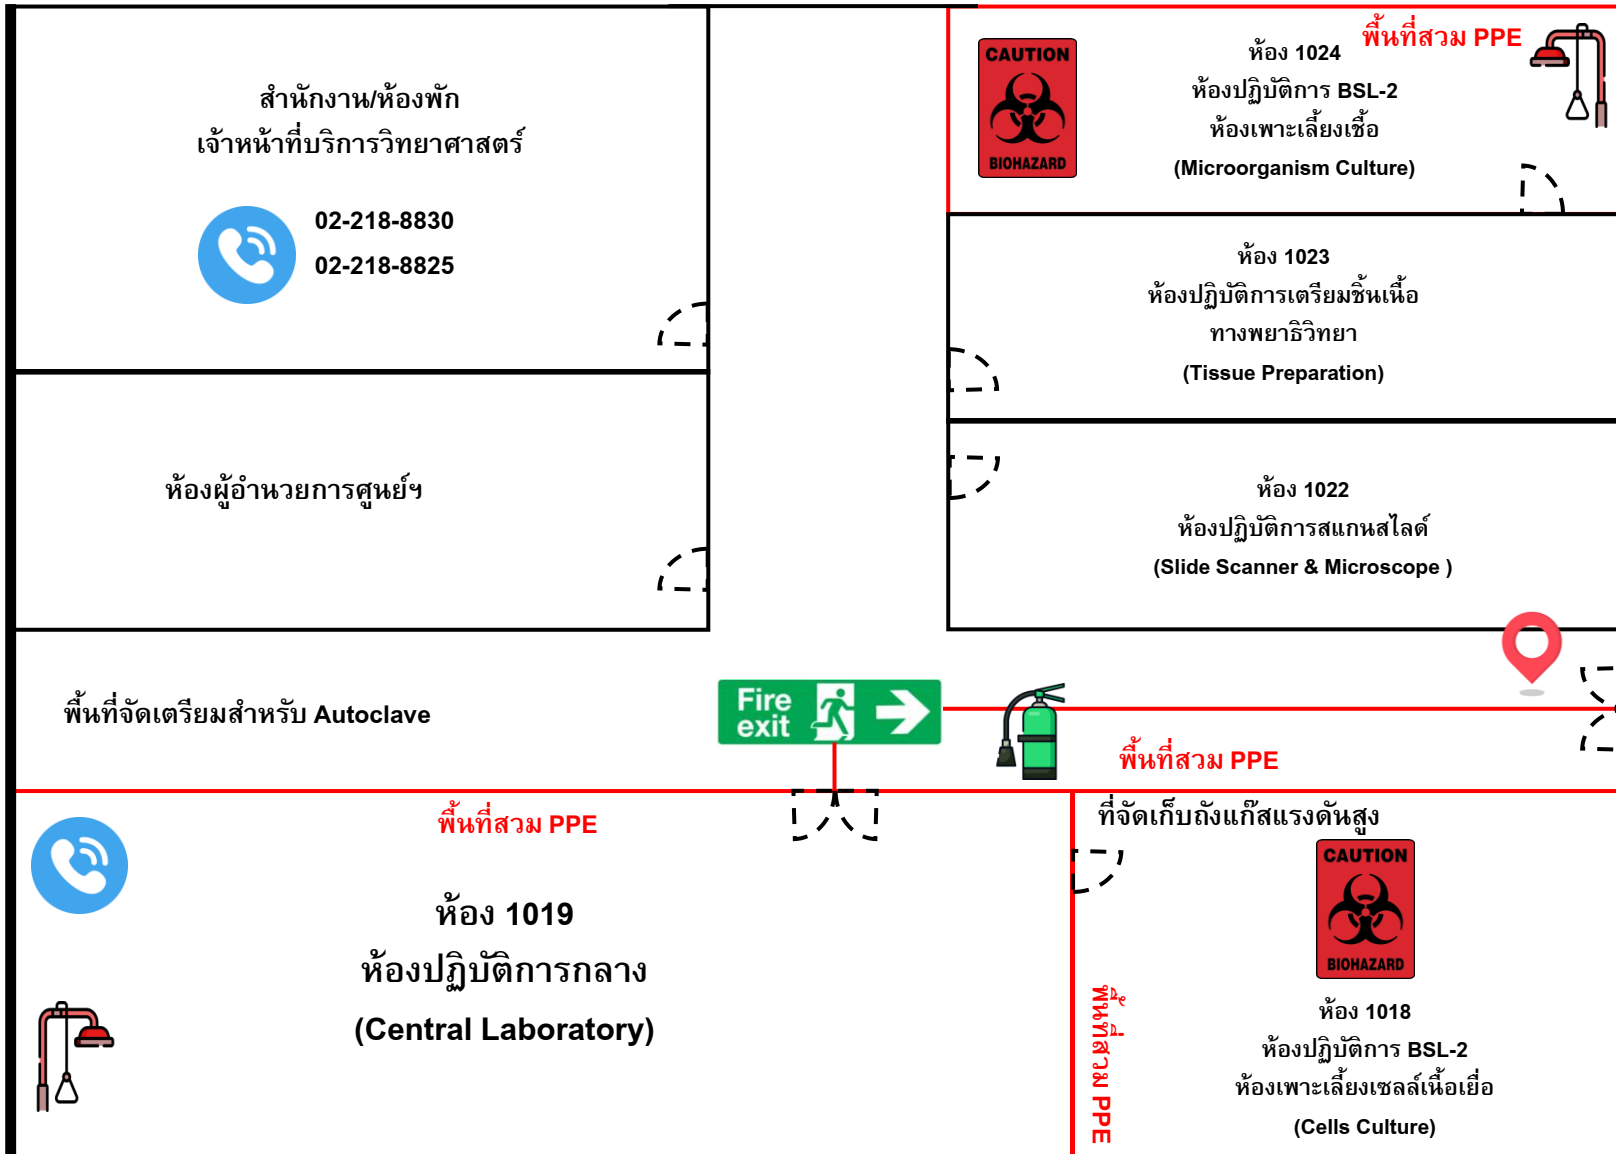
สำนักงาน/ห้องพัก
เจ้าหน้าที่บริการวิทยาศาสตร์

02-218-8830
02-218-8825

CAUTION
BIOHAZARD

ห้อง 1024
ห้องปฏิบัติการ BSL-2
ห้องเพาะเลี้ยงเชื้อ
(Microorganism Culture)

พื้นที่สวม PPE

ห้อง 1023
ห้องปฏิบัติการเตรียมชิ้นเนื้อ
ทางพยาธิวิทยา
(Tissue Preparation)

ห้องผู้อำนวยการศูนย์ฯ

ห้อง 1022
ห้องปฏิบัติการสแกนสไลด์
(Slide Scanner & Microscope )

พื้นที่จัดเตรียมสำหรับ Autoclave

Fire exit

พื้นที่สวม PPE

พื้นที่สวม PPE

ห้อง 1019
ห้องปฏิบัติการกลาง
(Central Laboratory)

ที่จัดเก็บถังแก๊สแรงดันสูง

CAUTION
BIOHAZARD

พื้นที่สวม PPE

ห้อง 1018
ห้องปฏิบัติการ BSL-2
ห้องเพาะเลี้ยงเซลล์เนื้อเยื่อ
(Cells Culture)